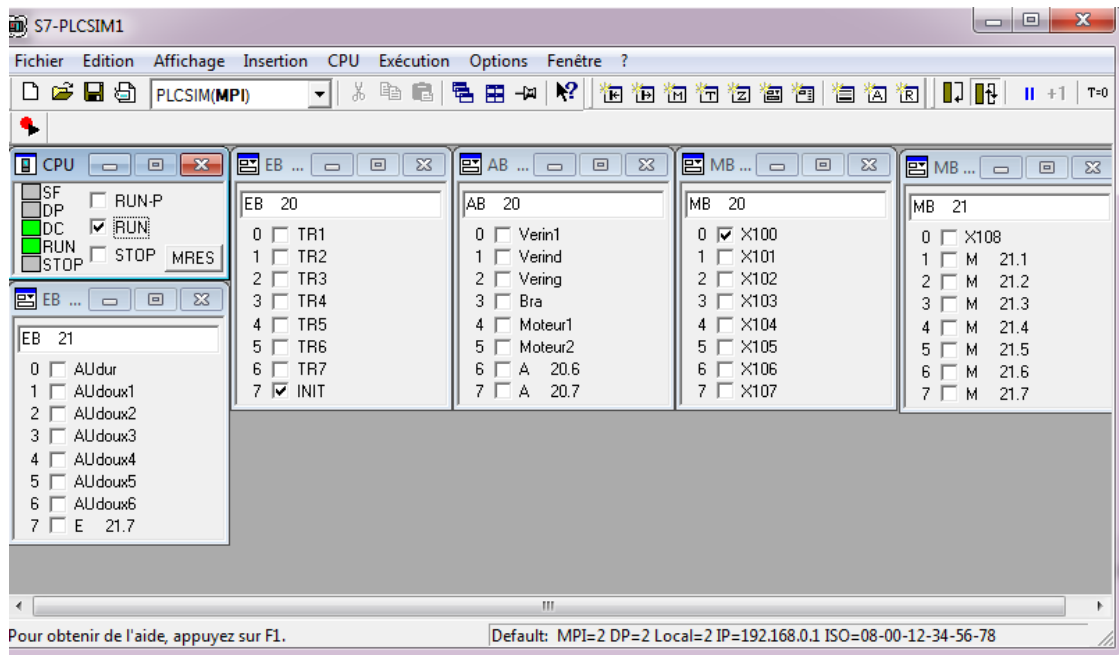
S7-PLCSIM1

Fichier Edition Affichage Insertion CPU Exécution Options Fenêtre ?

PLCSIM(MPI)

II +1 T=0

CPU
SF
DP
DC
RUN
STOP
RUN-P
RUN
STOP
MRES

EB ...
EB 21
0 AUdur
1 AUdoux1
2 AUdoux2
3 AUdoux3
4 AUdoux4
5 AUdoux5
6 AUdoux6
7 E 21.7

EB ...
EB 20
0 TR1
1 TR2
2 TR3
3 TR4
4 TR5
5 TR6
6 TR7
7 INIT

AB ...
AB 20
0 Verin1
1 Verind
2 Vering
3 Bra
4 Moteur1
5 Moteur2
6 A 20.6
7 A 20.7

MB ...
MB 20
0 X100
1 X101
2 X102
3 X103
4 X104
5 X105
6 X106
7 X107

MB ...
MB 21
0 X108
1 M 21.1
2 M 21.2
3 M 21.3
4 M 21.4
5 M 21.5
6 M 21.6
7 M 21.7

Pour obtenir de l'aide, appuyez sur F1.
Default: MPI=2 DP=2 Local=2 IP=192.168.0.1 ISO=08-00-12-34-56-78